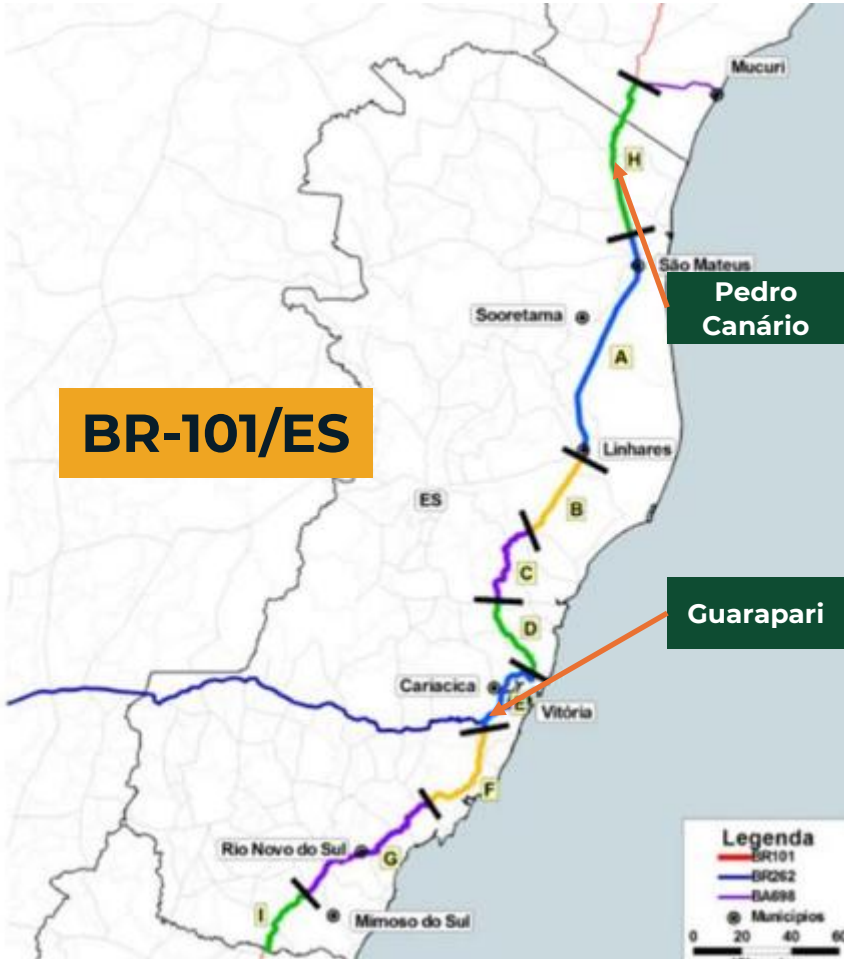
Mucuri

H

São Mateus

Pedro Canário

Sooretama

A

BR-101/ES

Linhares

ES

B

C

D

Guarapari

Cariacica

E

Vitória

F

Rio Novo do Sul

G

I

Mimoso do Sul

Legenda

BR101

BR262

BA698

Municípios

0 20 40 60